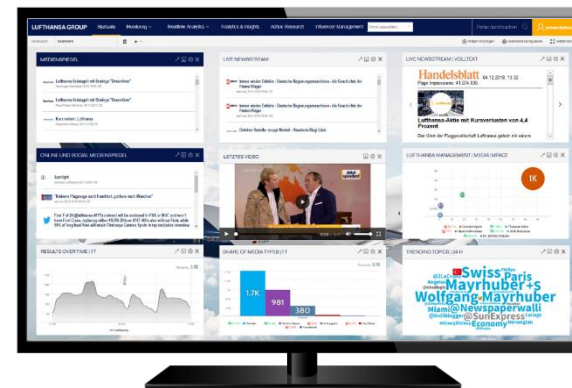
LUFTHANSA GROUP Startseite Monitoring Realtime Analytics Analytics & Insights Adhoc Research Influencer Management

MEDIENSPIEGEL

Lufthansa Drinking... und Zeitungs "Dreamliner"

Lufthansa Drinking... und Zeitungs "Dreamliner"

Kurz notiert: Lufthansa

LIVE NEWSSTREAM

LIVE NEWSSTREAM | VOLLTEXT

Handelsblatt

Lufthansa-Aktie mit Kursverlusten von 4,4 Prozent

ONLINE UND SOCIAL MEDIASPIEGEL

LETZTES VIDEO

LUFTHANSA MANAGEMENT | MEDIA IMPACT

1K

RESULTS OVER TIME | 1T

SHARE OF MEDIA TYPES | 1T

1.7K

981

380

TRENDING TOPICS | 24H

Swiss

Paris

Mayrhuber+S

Wolfgang Mayrhuber

@Newspaperwalli

@SunExpress

Economy

Miami